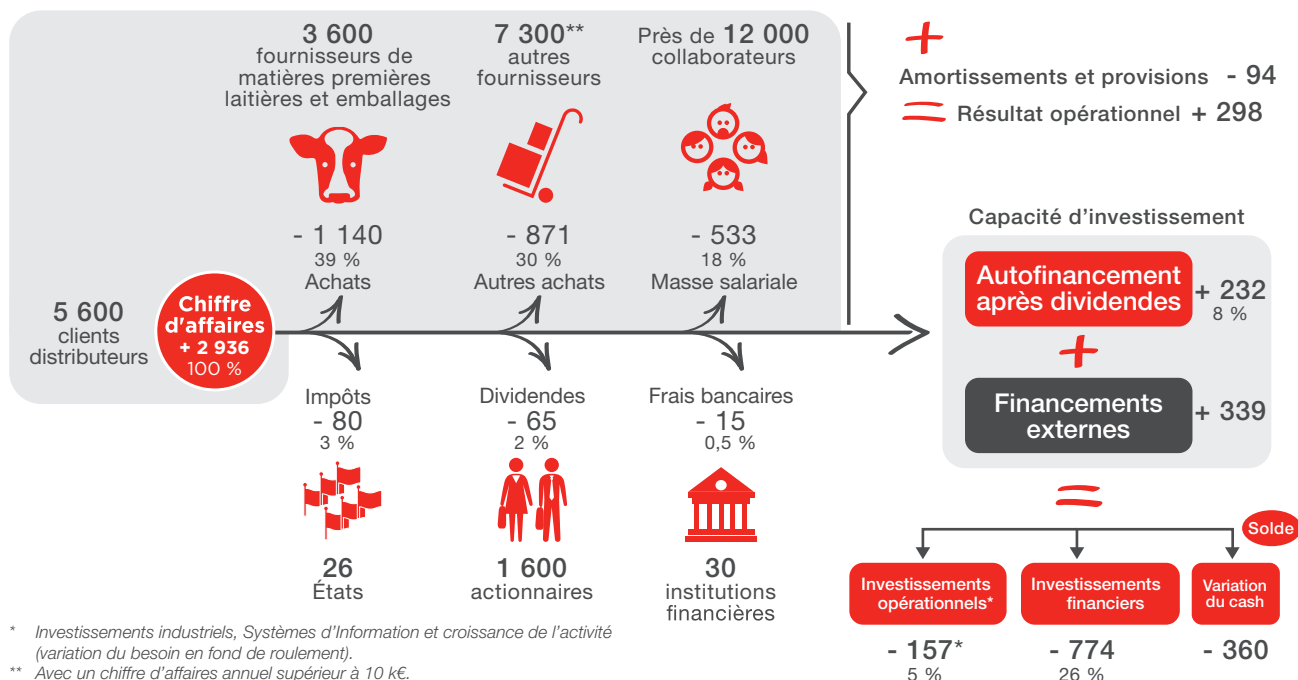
3 600
fournisseurs de matières premières laitières et emballages

7 300**
autres fournisseurs

Près de 12 000
collaborateurs

+
Amortissements et provisions - 94
=
Résultat opérationnel + 298

- 1 140
39 %
Achats

- 871
30 %
Autres achats

- 533
18 %
Masse salariale

Capacité d'investissement

5 600
clients distributeurs

Chiffre d'affaires
+ 2 936
100 %

Autofinancement après dividendes
+ 232
8 %

+

Impôts
- 80
3 %

Dividendes
- 65
2 %

Frais bancaires
- 15
0,5 %

Financements externes
+ 339

=

Solde

26
États

1 600
actionnaires

30
institutions financières

Investissements opérationnels*

Investissements financiers

Variation du cash

- 157*
5 %

- 774
26 %

- 360

* Investissements industriels, Systèmes d'Information et croissance de l'activité (variation du besoin en fond de roulement).
** Avec un chiffre d'affaires annuel supérieur à 10 k€.